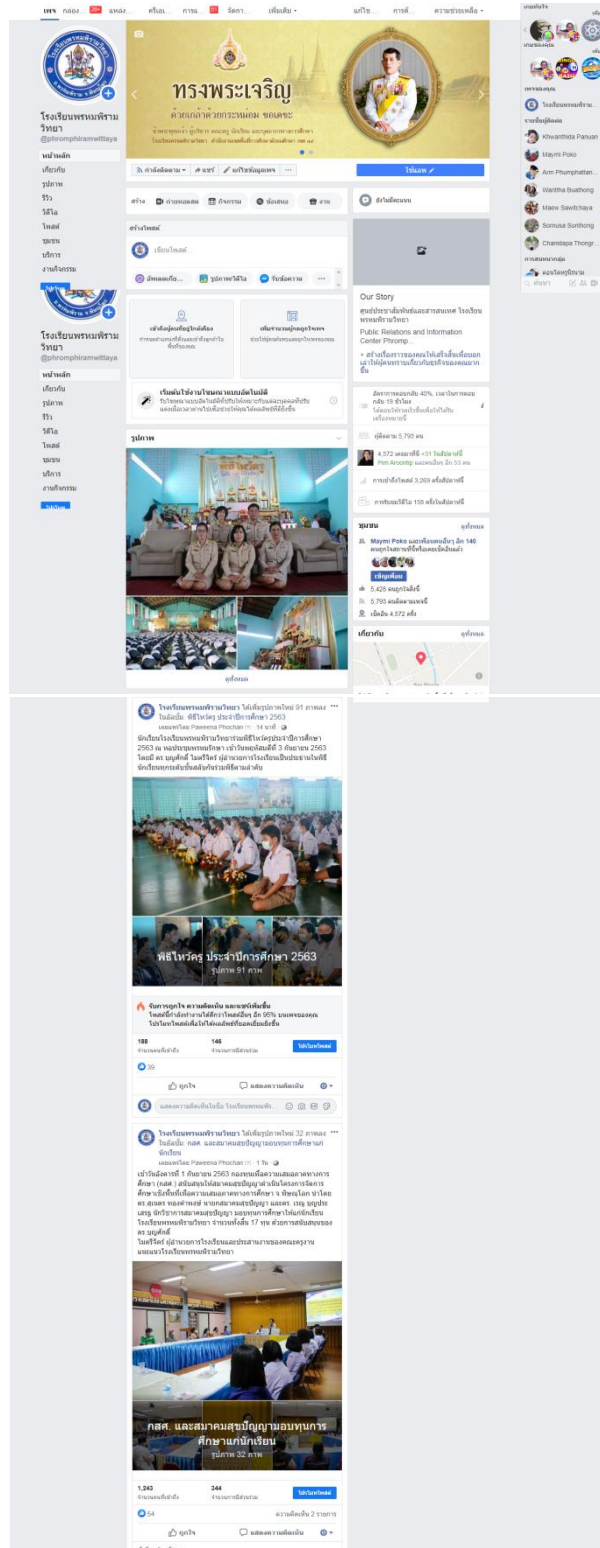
เพจ กลุ่ม 20+ แหล่ง... ครีเอ... การแ... 31 จัดกา... เพิ่มเติม
แก้ไข... การตั้... ความช่วยเหลือ

โรงเรียนพรหมพิรามวิทยา
@phromphiramwittaya
หน้าหลัก
เกี่ยวกับ
รูปภาพ
รีวิว
วิดีโอ
โพสต์
ชุมชน
บริการ
งานกิจกรรม

ทรงพระเจริญ
ด้วยเกล้าด้วยกระหม่อม ขอเดชะ
ข้าพระพุทธเจ้า ผู้บริหาร คณะครู นักเรียน และบุคลากรทางการศึกษา
โรงเรียนพรหมพิรามวิทยา สำนักงานเขตพื้นที่การศึกษามัธยมศึกษา เขต ๓๙

กำลังติดตาม แชร์ แก้ไขข้อมูลเพจ ...
โปรโมท
สร้าง ถ่ายทอดสด กิจกรรม ข้อเสนอ งาน
ยังไม่มีคะแนน
สร้างโพสต์
เขียนโพสต์...
อัพเดตเกี่ยว... รูปภาพ/วิดีโอ รับข้อความ ...
เข้าถึงผู้คนที่อยู่ใกล้เคียง
เพิ่มจำนวนผู้กดถูกใจเพจ
เริ่มต้นใช้งานโฆษณาแบบอัตโนมัติ

Our Story
ศูนย์ประชาสัมพันธ์และสารสนเทศ โรงเรียนพรหมพิรามวิทยา
Public Relations and Information Center Phromp...
+ สร้างเรื่องราวของคุณให้เสร็จสิ้นเพื่อบอกเล่าให้ผู้คนทราบเกี่ยวกับธุรกิจของคุณมากขึ้น

อัตราการตอบกลับ 40%, เวลาในการตอบกลับ 19 ชั่วโมง
ผู้ติดตาม 5,793 คน
4,572 คนถูกใจสิ่งนี้ +31 ในสัปดาห์นี้
Pim Aroonbp และคนอื่นๆ อีก 53 คน
การเข้าถึงโพสต์ 3,269 ครั้งสัปดาห์นี้
การเข้าชมเพจ 155 ครั้งในสัปดาห์นี้
ชุมชน ดูทั้งหมด
Maymi Poko และเพื่อนคนอื่นๆ อีก 140 คนถูกใจเพจนี้หรือติดตามเพจนี้
เชิญเพื่อน
5,428 คนถูกใจสิ่งนี้
5,793 คนติดตามเพจนี้
เช็คอิน 4,572 ครั้ง
เกี่ยวกับ ดูทั้งหมด

รูปภาพ
ดูทั้งหมด

ทางลัด
โรงเรียนพรหมพิราม...
รายชื่อผู้ติดต่อ
Khwanthida Panuan
Maymi Poko
Arm Phumphattan...
Wantha Buathong
Maew Sawitchaya
Somusa Sunthong
Chanidapa Thongr...
การสนทนากลุ่ม
ค้นหา

โรงเรียนพรหมพิรามวิทยา ได้เพิ่มรูปภาพใหม่ 91 ภาพลงในอัลบั้ม: พิธีไหว้ครู ประจำปีการศึกษา 2563
เผยแพร่โดย Paweena Phochan · 14 นาที
นักเรียนโรงเรียนพรหมพิรามวิทยาร่วมพิธีไหว้ครูประจำปีการศึกษา 2563 ณ หอประชุมพรหมพิราม เช้าวันพฤหัสบดีที่ 3 กันยายน 2563 โดยมี ดร.บุญศักดิ์ ไมตรีจิตร์ ผู้อำนวยการโรงเรียนเป็นประธานในพิธี นักเรียนทุกระดับชั้นเข้าร่วมพิธีตามลำดับ
พิธีไหว้ครู ประจำปีการศึกษา 2563
รูปภาพ 91 ภาพ
รับการถูกใจ ความคิดเห็น และแชร์เพิ่มขึ้น
โพสต์นี้กำลังทำงานได้ดีกว่าโพสต์อื่นๆ อีก 95% บนเพจของคุณ โปรโมทโพสต์เพื่อให้ได้ผลลัพธ์ที่ดียิ่งขึ้น
188 จำนวนคนที่เข้าถึง
146 จำนวนการมีส่วนร่วม
โปรโมทโพสต์
39
ถูกใจ แสดงความคิดเห็น
แสดงความคิดเห็นในชื่อ โรงเรียนพรหมพิ...

โรงเรียนพรหมพิรามวิทยา ได้เพิ่มรูปภาพใหม่ 32 ภาพลงในอัลบั้ม: กสศ. และสมาคมสุขปัญญาฯมอบทุนการศึกษาแก่นักเรียน
เผยแพร่โดย Paweena Phochan · 1 วัน
เช้าวันอังคารที่ 1 กันยายน 2563 กองทุนเพื่อความเสมอภาคทางการศึกษา (กสศ.) สนับสนุนให้สมาคมสุขปัญญาฯดำเนินโครงการจัดการศึกษาเชิงพื้นที่เพื่อความเสมอภาคทางการศึกษา จ.พิษณุโลก นำโดยดร.สมยศ ทองคำพงษ์ นายกสมาคมสุขปัญญา และดร.เรณู บุญประเสริฐ นักวิชาการสมาคมสุขปัญญา มอบทุนการศึกษาให้แก่นักเรียนโรงเรียนพรหมพิรามวิทยา จำนวนทั้งสิ้น 17 ทุน ด้วยการสนับสนุนของดร.บุญศักดิ์ ไมตรีจิตร์ ผู้อำนวยการโรงเรียนและประสานงานของคณะครูงานแนะแนวโรงเรียนพรหมพิรามวิทยา
กสศ. และสมาคมสุขปัญญามอบทุนการศึกษาแก่นักเรียน
รูปภาพ 32 ภาพ
1,243 จำนวนคนที่เข้าถึง
344 จำนวนการมีส่วนร่วม
โปรโมทโพสต์
54 ความคิดเห็น 2 รายการ
ถูกใจ แสดงความคิดเห็น